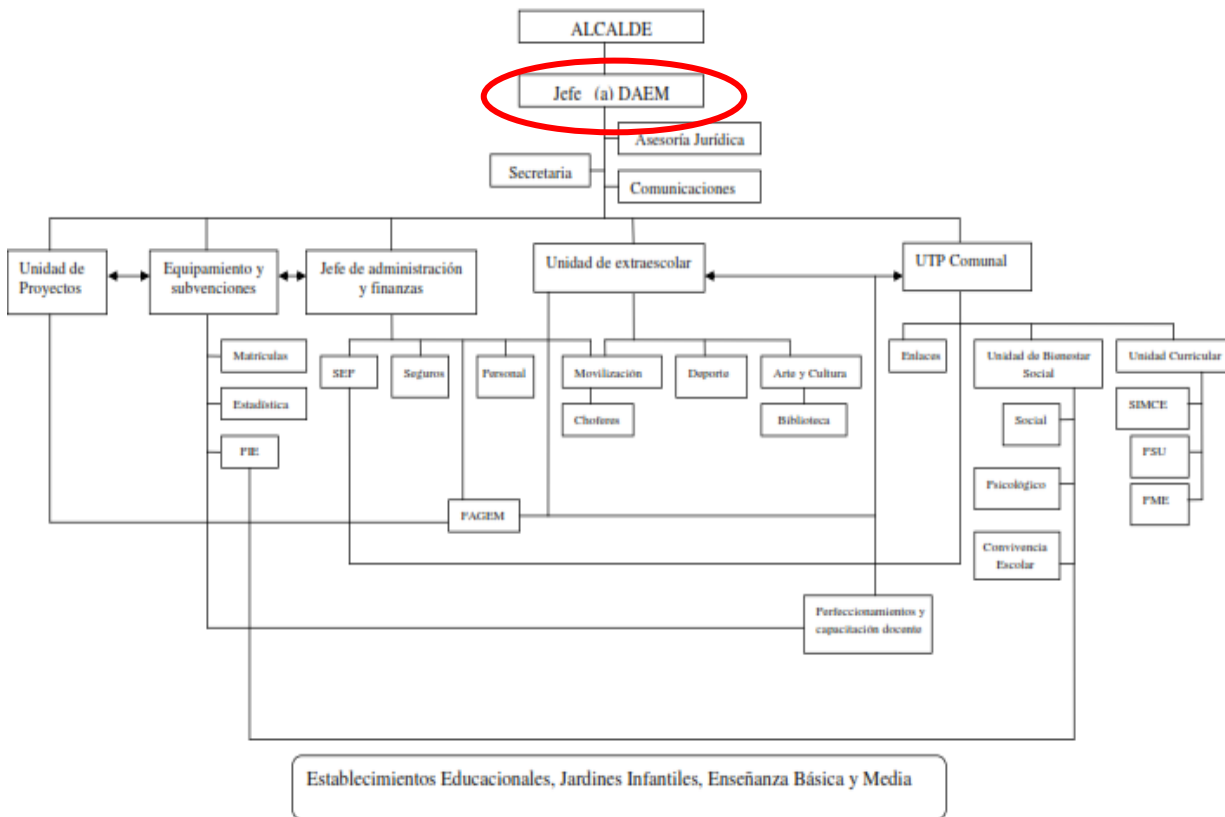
ALCALDE

Jefe (a) DAEM

Asesoría Jurídica

Secretaria

Comunicaciones

Unidad de Proyectos

Equipamiento y subvenciones

Jefe de administración y finanzas

Unidad de extraescolar

UTP Comunal

Matrículas

Estadística

PIE

SEP

Seguros

Personal

Movilización

Choferes

Deporte

Arte y Cultura

Biblioteca

Enlaces

Unidad de Bienestar Social

Social

Psicológico

Convivencia Escolar

Unidad Curricular

SIMCE

PSU

PME

PADEM

Perfeccionamientos y capacitación docente

Establecimientos Educacionales, Jardines Infantiles, Enseñanza Básica y Media